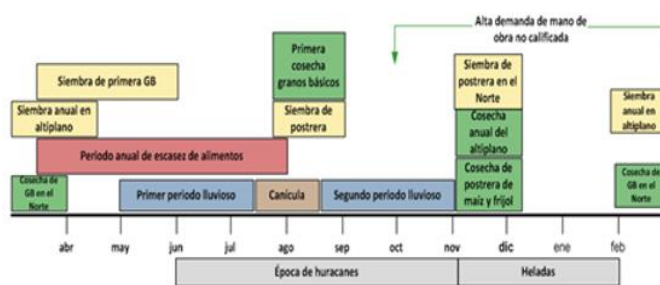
Alta demanda de mano de obra no calificada

Siembra de primera GB

Siembra anual en altiplano

Primera cosecha granos básicos

Siembra de postrera

Siembra de postrera en el Norte

Siembra anual en altiplano

Periodo anual de escasez de alimentos

Cosecha anual del altiplano

Cosecha de GB en el Norte

Primer periodo lluvioso

Canícula

Segundo periodo lluvioso

Cosecha de postrera de maíz y frijol

Cosecha de GB en el Norte

abr may jun jul ago sep oct nov dic ene feb

Época de huracanes

Heladas